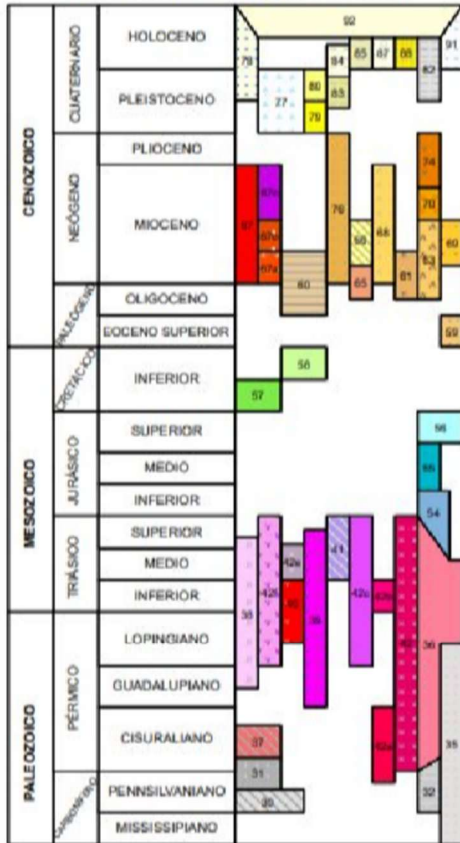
CENOZOICO
CUATERNARIO
HOLOCENO
PLEISTOCENO
NEÓGENO
PLIOCENO
MIOCENO
PALEÓGENO
OLIGOCENO
EOCENO SUPERIOR
MESOZOICO
CRETÁCICO
INFERIOR
JURÁSICO
SUPERIOR
MEDIO
INFERIOR
TRIÁSICO
SUPERIOR
MEDIO
INFERIOR
PALEOZOICO
PÉRMICO
LOPINGIANO
GUADALUPIANO
CISURALIANO
CARBONÍFERO
PENNSILVANIANO
MISSISSIPIANO

92
79
84
85
87
88
91
82
27
80
83
79
74
78
76
67a
67
67b
67c
59
66
60
61
63
65
69
58
57
56
55
54
42a
42b
41
42c
42d
38
39
36
35
37
31
30
32
62a